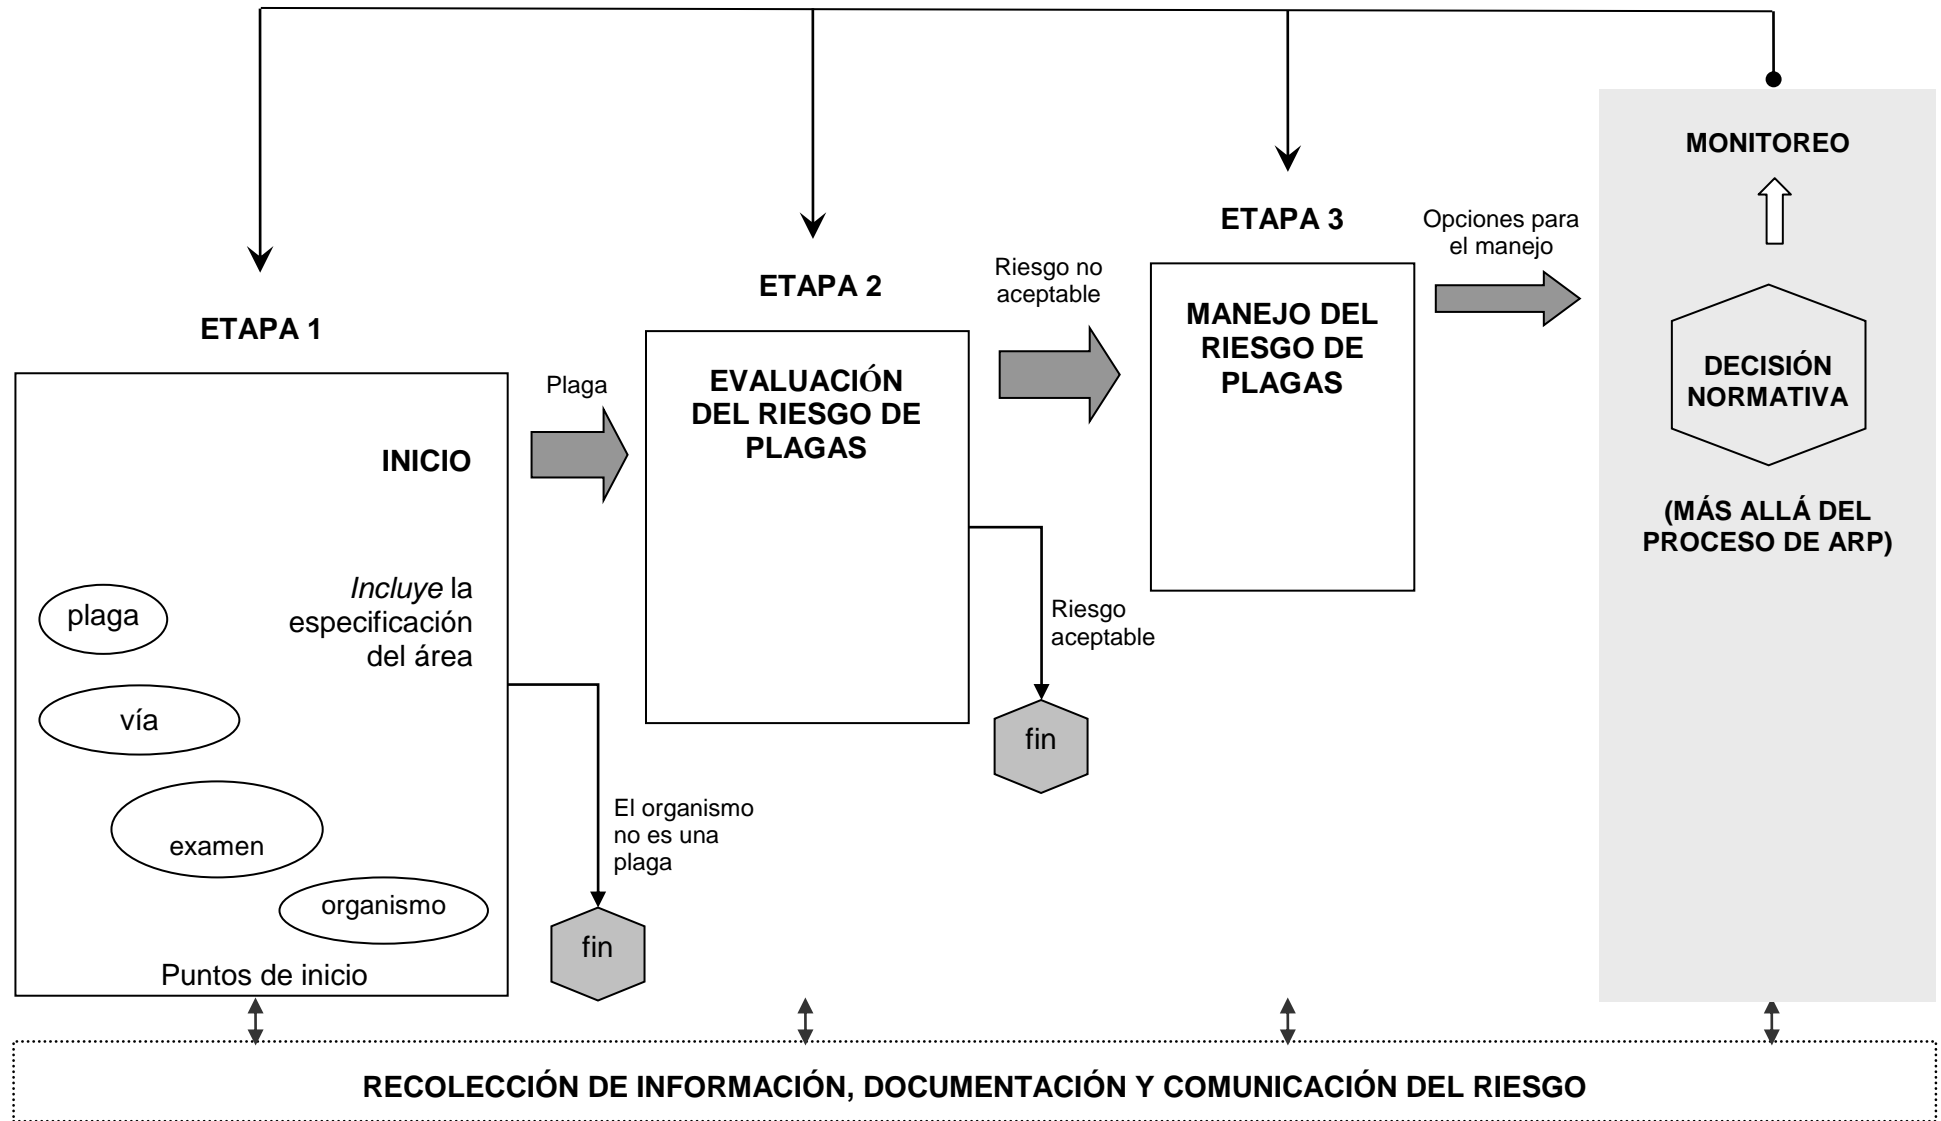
MONITOREO

ETAPA 3

Opciones para el manejo

ETAPA 2

Riesgo no aceptable

ETAPA 1

MANEJO DEL RIESGO DE PLAGAS

DECISIÓN NORMATIVA

Plaga

EVALUACIÓN DEL RIESGO DE PLAGAS

INICIO

(MÁS ALLÁ DEL PROCESO DE ARP)

*Incluye* la especificación del área

plaga

vía

examen

organismo

Puntos de inicio

Riesgo aceptable

fin

El organismo no es una plaga

fin

RECOLECCIÓN DE INFORMACIÓN, DOCUMENTACIÓN Y COMUNICACIÓN DEL RIESGO